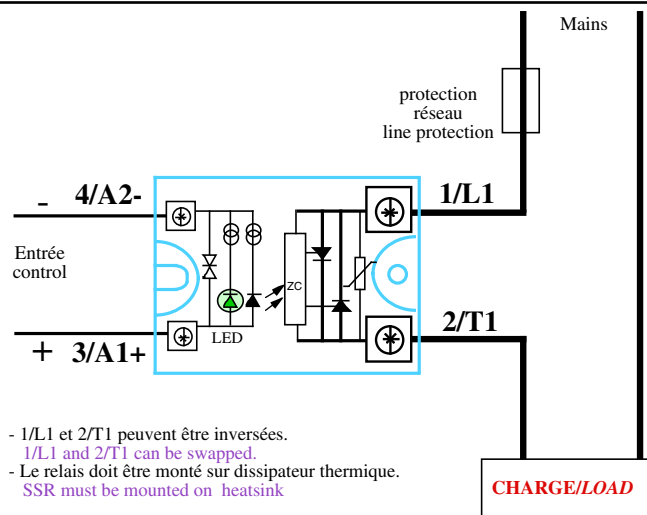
Mains

protection
réseau
line protection

- 4/A2-

1/L1

Entrée
control

ZC

LED

2/T1

+ 3/A1+

- 1/L1 et 2/T1 peuvent être inversées.
1/L1 and 2/T1 can be swapped.
- Le relais doit être monté sur dissipateur thermique.
SSR must be mounted on heatsink

CHARGE/*LOAD*